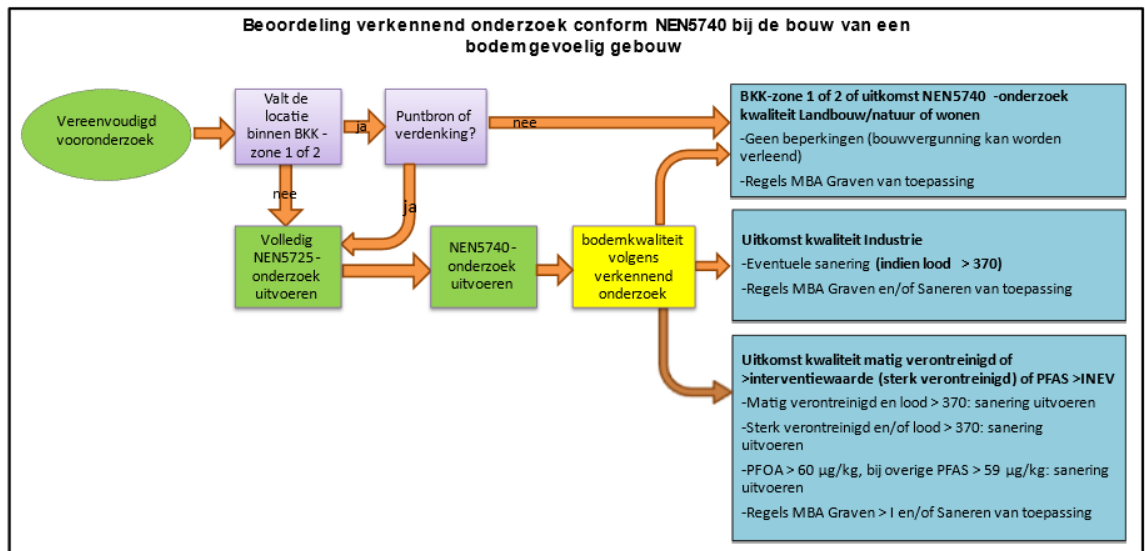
Beoordeling verkennend onderzoek conform NEN5740 bij de bouw van een bodemgevoelig gebouw

Vereenvoudigd vooronderzoek

Valt de locatie binnen BKK - zone 1 of 2

ja

Puntbron of verdenking?

nee

BKK-zone 1 of 2 of uitkomst NEN5740 -onderzoek kwaliteit Landbouw/natuur of wonen

-Geen beperkingen (bouwvergunning kan worden verleend)

-Regels MBA Graven van toepassing

nee

ja

Volledig NEN5725 - onderzoek uitvoeren

NEN5740 - onderzoek uitvoeren

bodemkwaliteit volgens verkennend onderzoek

Uitkomst kwaliteit Industrie

-Eventuele sanering (indien lood > 370)

-Regels MBA Graven en/of Saneren van toepassing

Uitkomst kwaliteit matig verontreinigd of >interventiewaarde (sterk verontreinigd) of PFAS >INEV

-Matig verontreinigd en lood > 370: sanering uitvoeren

-Sterk verontreinigd en/of lood > 370: sanering uitvoeren

-PFOA > 60 µg/kg, bij overige PFAS > 59 µg/kg: sanering uitvoeren

-Regels MBA Graven > I en/of Saneren van toepassing